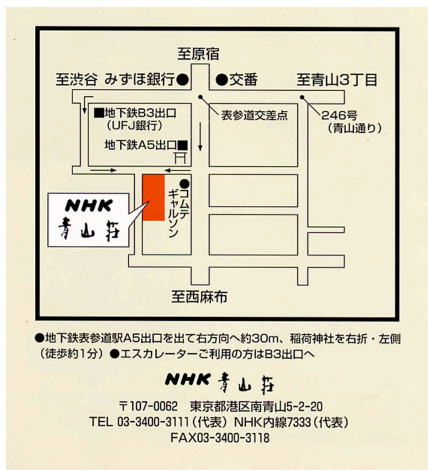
至原宿

至渋谷　みずほ銀行●　●交番　至青山3丁目

■地下鉄B3出口（UFJ銀行）

表参道交差点

246号（青山通り）

地下鉄A5出口

●コムテギャルソン

NHK 青山荘

至西麻布

●地下鉄表参道駅A5出口を出て右方向へ約30m、稲荷神社を右折・左側（徒歩約1分）●エスカレーターご利用の方はB3出口へ

NHK 青山荘

〒107-0062　東京都港区南青山5-2-20
TEL 03-3400-3111（代表）NHK内線7333（代表）
FAX03-3400-3118